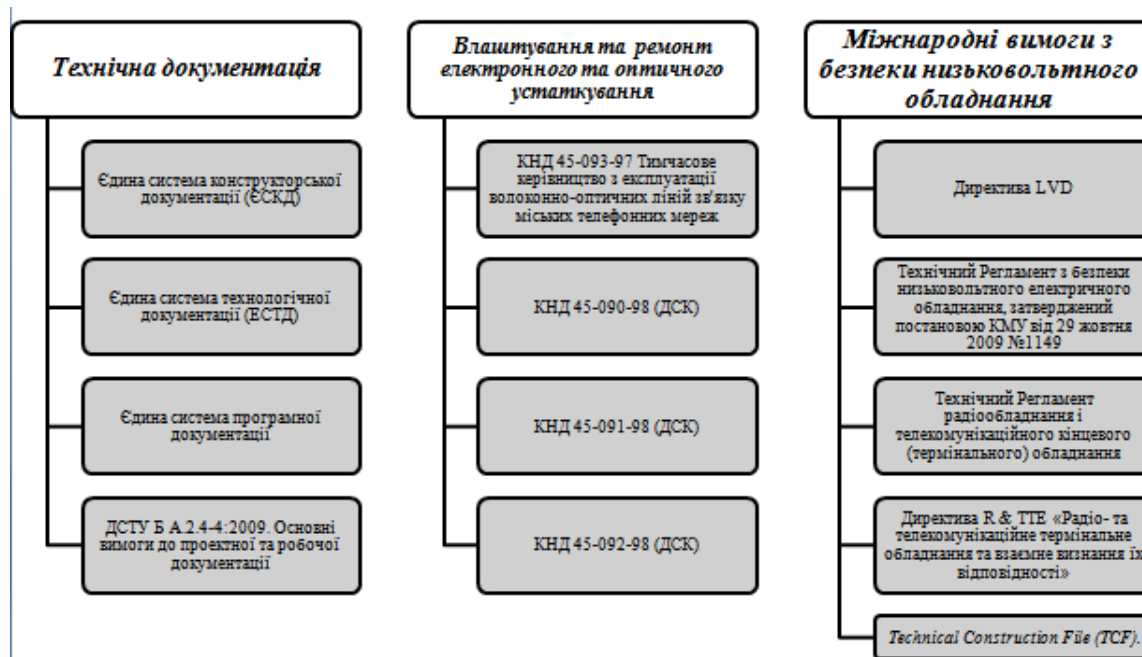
Технічна документація

Єдина система конструкторської документації (ЄСКД)

Єдина система технологічної документації (ЕСТД)

Єдина система програмної документації

ДСТУ Б А.2.4-4:2009. Основні вимоги до проектної та робочої документації

Влаштування та ремонт електронного та оптичного устаткування

КНД 45-093-97 Тимчасове керівництво з експлуатації волоконно-оптичних ліній зв'язку міських телефонних мереж

КНД 45-090-98 (ДСК)

КНД 45-091-98 (ДСК)

КНД 45-092-98 (ДСК)

Міжнародні вимоги з безпеки низьковольтного обладнання

Директива LVD

Технічний Регламент з безпеки низьковольтного електричного обладнання, затверджений постановою КМУ від 29 жовтня 2009 №1149

Технічний Регламент радіообладнання і телекомунікаційного кінцевого (термінального) обладнання

Директива R & TTE «Радіо- та телекомунікаційне термінальне обладнання та взаємне визнання їх відповідності»

Technical Construction File (TCF).